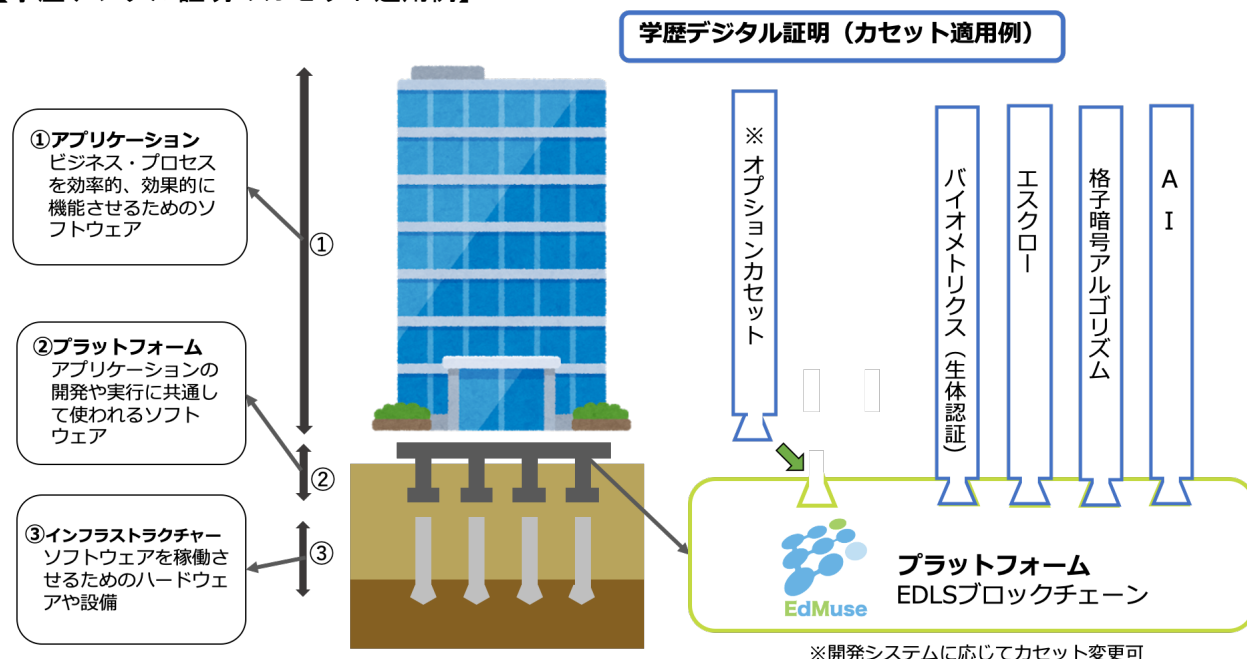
学歴デジタル証明（カセット適用例）

①アプリケーション
ビジネス・プロセスを効率的、効果的に機能させるためのソフトウェア

②プラットフォーム
アプリケーションの開発や実行に共通して使われるソフトウェア

③インフラストラクチャー
ソフトウェアを稼働させるためのハードウェアや設備

①

②

③

※オプションカセット

バイオメトリクス（生体認証）

エスクロー

格子暗号アルゴリズム

AI

EdMuse

プラットフォーム
EDLSブロックチェーン

※開発システムに応じてカセット変更可